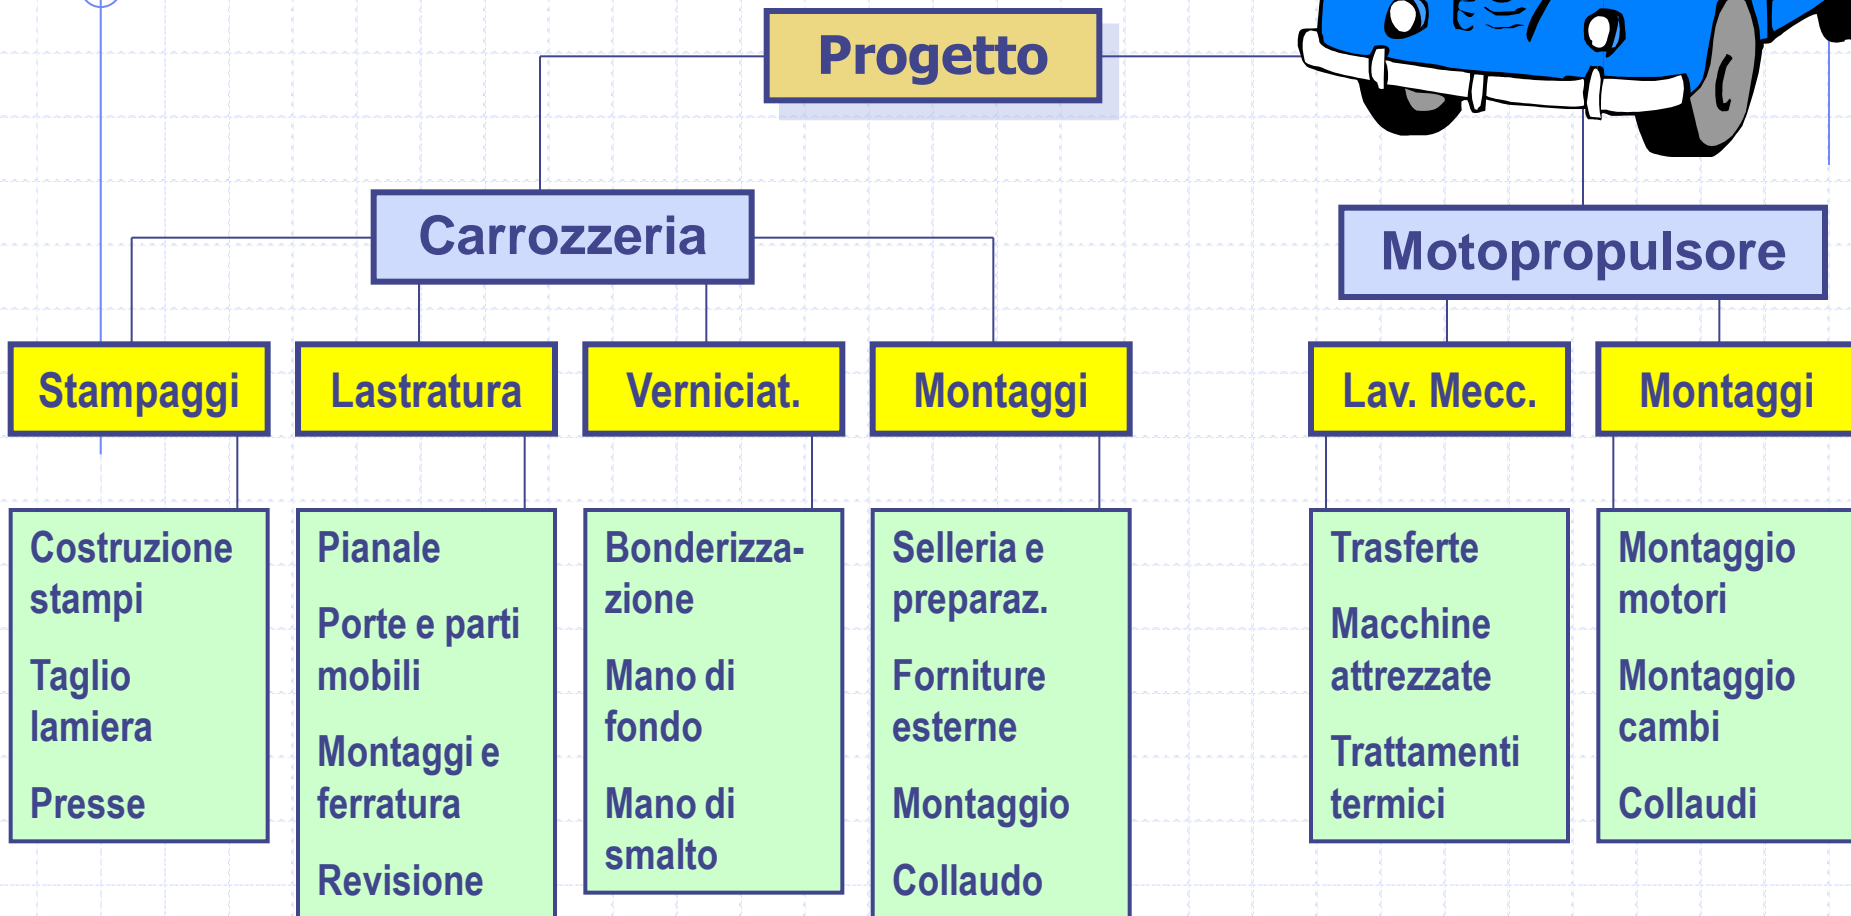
Progetto

Carrozzeria

Motopropulsore

Stampaggi

Lastratura

Verniciat.

Montaggi

Lav. Mecc.

Montaggi

Costruzione stampi

Taglio lamiera

Presse

Pianale

Porte e parti mobili

Montaggi e ferratura

Revisione

Bonderizzazione

Mano di fondo

Mano di smalto

Selleria e preparaz.

Forniture esterne

Montaggio

Collaudo

Trasferte

Macchine attrezzate

Trattamenti termici

Montaggio motori

Montaggio cambi

Collaudi